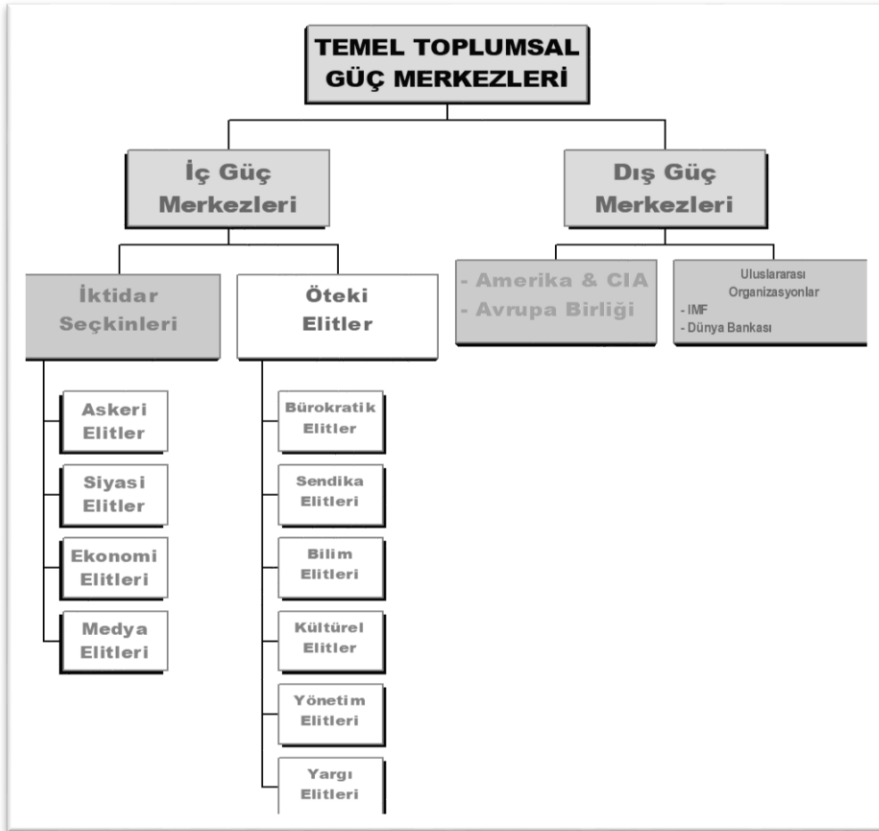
TEMEL TOPLUMSAL GÜÇ MERKEZLERİ

İç Güç Merkezleri

Dış Güç Merkezleri

İktidar Seçkinleri

Öteki Elitler

- Amerika & CIA
- Avrupa Birliği

Uluslararası Organizasyonlar
- IMF
- Dünya Bankası

Askeri Elitler

Siyasi Elitler

Ekonomi Elitleri

Medya Elitleri

Bürokratik Elitler

Sendika Elitleri

Bilim Elitleri

Kültürel Elitler

Yönetim Elitleri

Yargı Elitleri